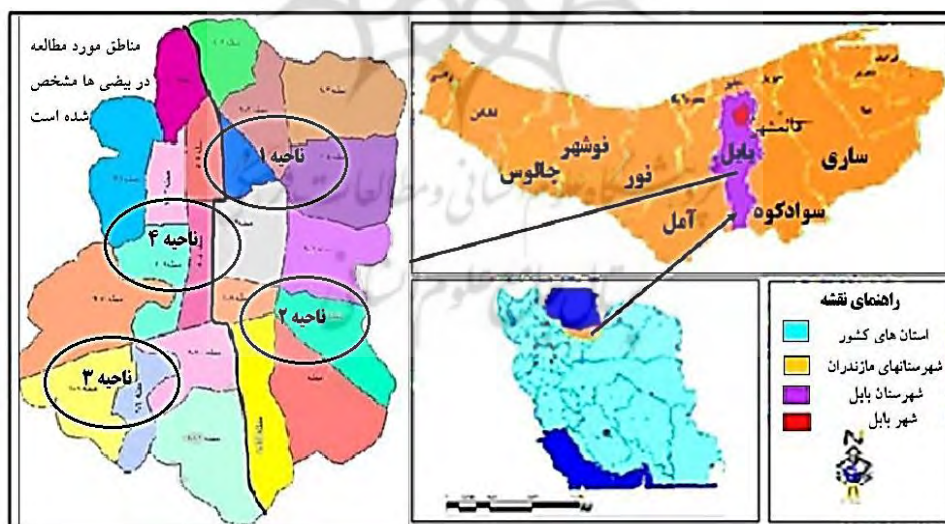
مناطق مورد مطالعه در بیضی ها مشخص شده است

ناحیه ۱

ناحیه ۴

ناحیه ۲

ناحیه ۳

ساری

قائمشهر

بابل

سوادکوه

آمل

نور

نوشهر

جالوس

راهنمای نقشه

استان های کشور

شهرستانهای مازندران

شهرستان بابل

شهر بابل